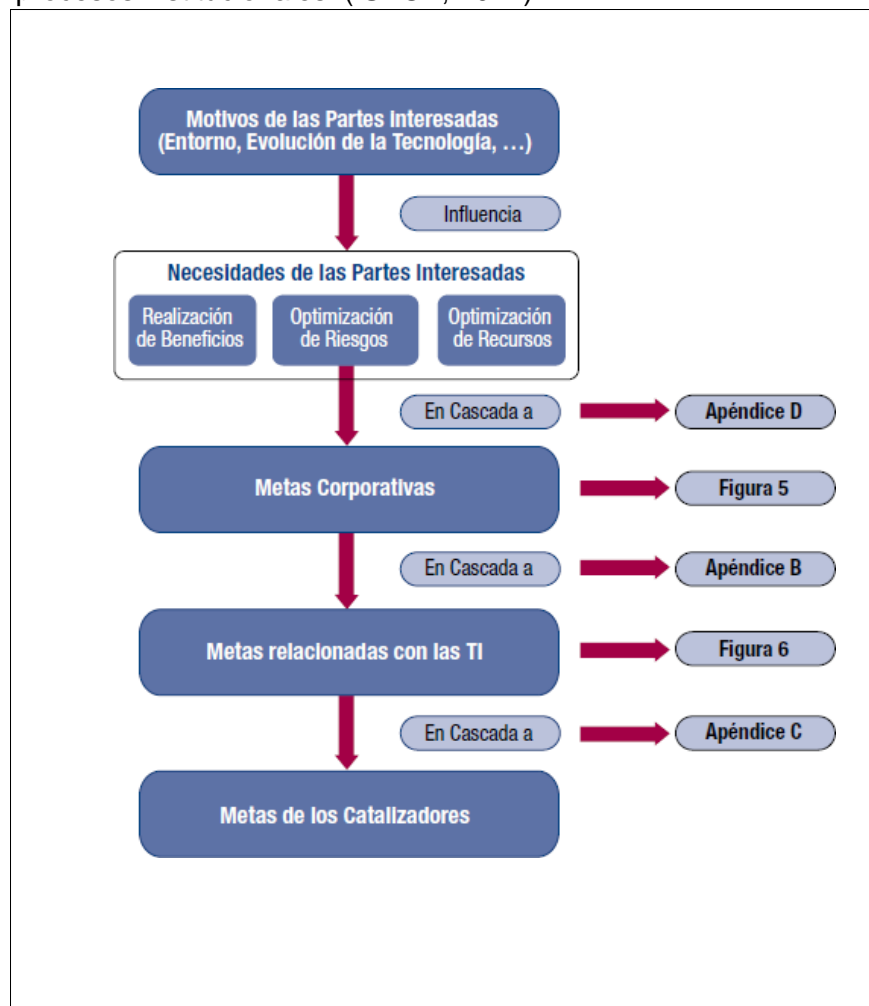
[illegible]

Motivos de las Partes Interesadas (Entorno, Evolución de la Tecnología, ...)

Influencia

Necesidades de las Partes Interesadas

Realización de Beneficios

Optimización de Riesgos

Optimización de Recursos

En Cascada a

Apéndice D

Metas Corporativas

Figura 5

En Cascada a

Apéndice B

Metas relacionadas con las TI

Figura 6

En Cascada a

Apéndice C

Metas de los Catalizadores